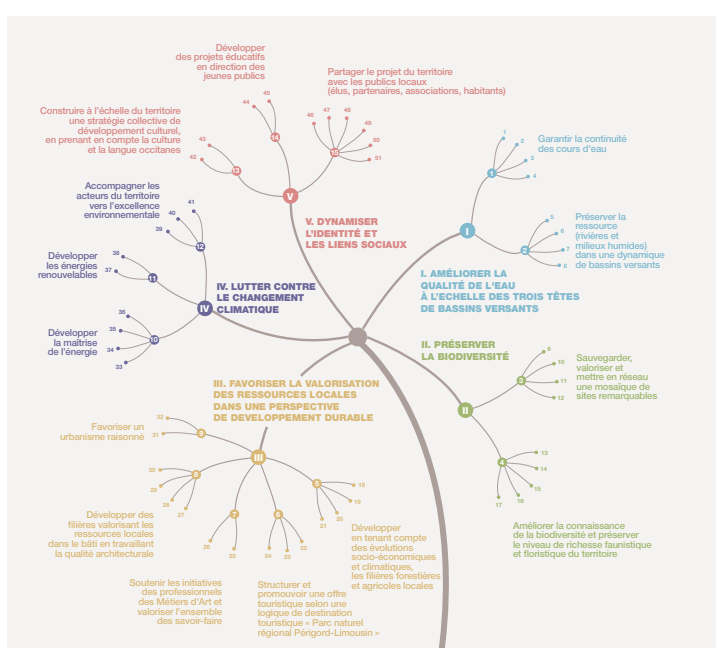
Développer des projets éducatifs en direction des jeunes publics

Partager le projet du territoire avec les publics locaux (élus, partenaires, associations, habitants)

Construire à l'échelle du territoire une stratégie collective de développement culturel, en prenant en compte la culture et la langue occitanes

45
44
14
43
42
13
46
47
48
49
50
51
15
V

V. DYNAMISER L'IDENTITÉ ET LES LIENS SOCIAUX

Accompagner les acteurs du territoire vers l'excellence environnementale

41
40
39
12

Développer les énergies renouvelables

38
37
11

IV. LUTTER CONTRE LE CHANGEMENT CLIMATIQUE

IV

Développer la maîtrise de l'énergie

36
35
34
33
10

1
2
3
4
1
Garantir la continuité des cours d'eau

5
6
7
8
2
Préserver la ressource (rivières et milieux humides) dans une dynamique de bassins versants

I

I. AMÉLIORER LA QUALITÉ DE L'EAU À L'ÉCHELLE DES TROIS TÊTES DE BASSINS VERSANTS

II. PRÉSERVER LA BIODIVERSITÉ

9
10
11
12
3
Sauvegarder, valoriser et mettre en réseau une mosaïque de sites remarquables

II

III. FAVORISER LA VALORISATION DES RESSOURCES LOCALES DANS UNE PERSPECTIVE DE DÉVELOPPEMENT DURABLE

Favoriser un urbanisme raisonné

32
31
9

III

30
29
28
27
8

Développer des filières valorisant les ressources locales dans le bâti en travaillant la qualité architecturale

26
25
7

24
23
22
6

18
19
20
21
5

13
14
15
16
17
4

Améliorer la connaissance de la biodiversité et préserver le niveau de richesse faunistique et floristique du territoire

Développer en tenant compte des évolutions socio-économiques et climatiques, les filières forestières et agricoles locales

Soutenir les initiatives des professionnels des Métiers d'Art et valoriser l'ensemble des savoir-faire

Structurer et promouvoir une offre touristique selon une logique de destination touristique « Parc naturel régional Périgord-Limousin »